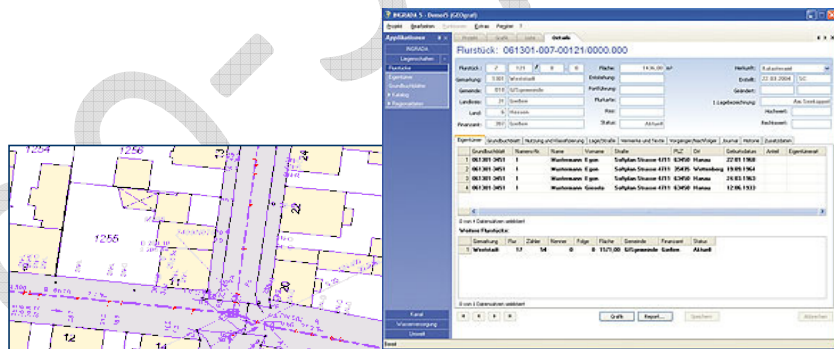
1254
1256
1255
22
20
14
12
11

INGRADA 5 - Demo5 (GEOgraf)
Projekt Bearbeiten Extras Register ?
Applikationen
INGRADA
Liegenschaften
Flurstücke
Eigentümer
Grundbuchblätter
Katalog
Regionaldaten
Kanal
Wasserversorgung
Umwelt
Details
Flurstück: 061301-007-00121/0000.000
Flurstück: 7 121 0 0
Gemarkung: 1301 Wiesbach
Gemeinde: 610 GIS-gemeinde
Landkreis: 21 Seelbor
Land: 6 Hessen
Finanzamt: 2617 Seelbor
Fläche: 1936,00
Entstehung:
Fortführung:
Flurkarte:
Riss:
Status: Aktuell
Herkunft: Katasteramt
Erstellt: 22.03.2004
Geändert:
Hochwert:
Rechtswert:
Eigentümer | Grundbuchblatt | Nutzung und Klassifizierung | Lage/Straße | Vermerke und Texte | Vorgänger/Nachfolger | Journal | Historie | Zusatzdaten

|  | Grundbuchblatt | Namensnr. | Name | Vorname | Straße | PLZ | Ort | Geburtsdatum | Anteil | Eigentumsart |
|---|---|---|---|---|---|---|---|---|---|---|
| 1 | 061301 3451 | 1 | Wustermann | Egon | Softplan Strasse 4711 | 63450 | Hanau | 22.01.1960 |  |  |
| 2 | 061301 3451 | 1 | Wustermann | Egon | Softplan Strasse 4711 | 35435 | Wettenberg | 19.09.1964 |  |  |
| 3 | 061301 3451 | 1 | Wustermann | Egon | Softplan Strasse 4711 | 63450 | Hanau | 24.03.1963 |  |  |
| 4 | 061301 3451 | 1 | Wustermann | Gisela | Softplan Strasse 4711 | 63450 | Hanau | 12.06.1933 |  |  |

0 von 4 Datensätzen selektiert
Weitere Flurstücke
|  | Gemarkung | Flur | Zähler | Nenner | Folge | Fläche | Gemeinde | Finanzamt | Status |
|---|---|---|---|---|---|---|---|---|---|
| 1 | Wiesbach | 17 | 14 | 0 | 0 | 1171,00 | GIS-gemeinde | Seelbor | Aktuell |

0 von 1 Datensätzen selektiert
Grafik Report... Speichern Abbrechen
Bereit